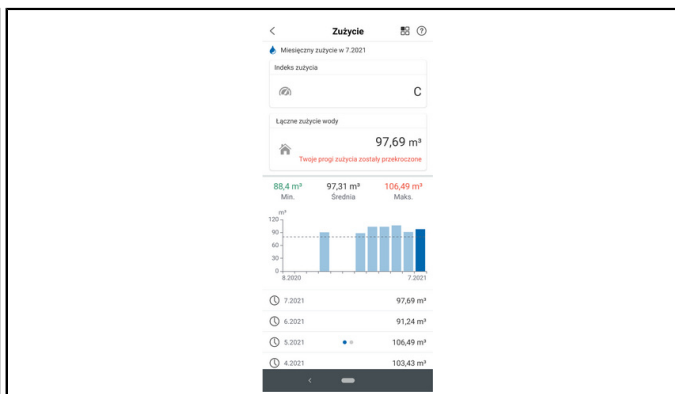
<
Zużycie

Miesięczny zużycie w 7.2021

Indeks zużycia

C

Łączne zużycie wody

97,69 m³

Twoje progi zużycia zostały przekroczone

88,4 m³
Min.

97,31 m³
Średnia

106,49 m³
Maks.

m³
120
90
60
30
0
8.2020
7.2021

7.2021 97,69 m³

6.2021 91,24 m³

5.2021 106,49 m³

4.2021 103,43 m³

<